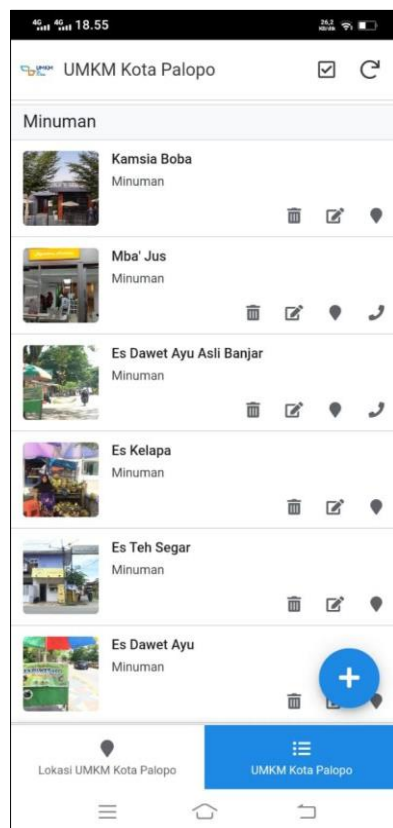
4G 4G 18.55

26,2 KB/dtk

UMKM UMKM Kota Palopo

Minuman

Kamsia Boba
Minuman

Mba' Jus
Minuman

Es Dawet Ayu Asli Banjar
Minuman

Es Kelapa
Minuman

Es Teh Segar
Minuman

Es Dawet Ayu
Minuman

+

Lokasi UMKM Kota Palopo

UMKM Kota Palopo